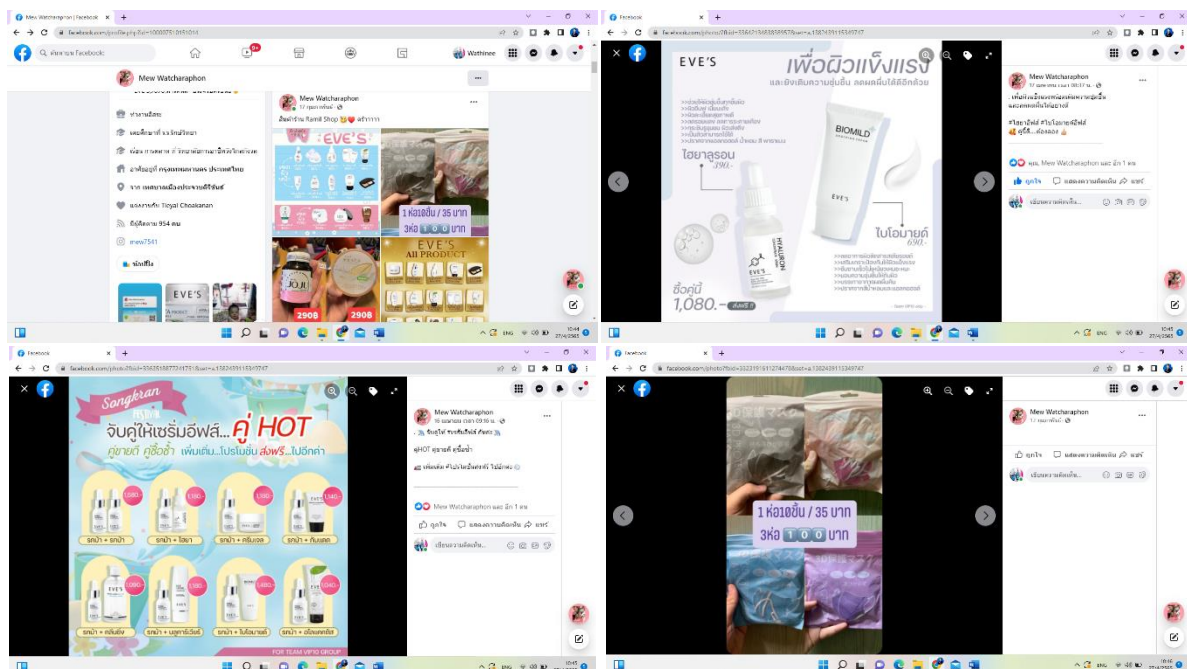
Mew Watcharaphon | Facebook
facebook.com/profile.php?id=100037912515014
ค้นหาบน Facebook
Wathinee
Mew Watcharaphon
ทำงานอิสระ
เคยศึกษาที่ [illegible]
เรียน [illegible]
อาศัยอยู่ที่ กรุงเทพมหานคร ประเทศไทย
จาก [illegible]
แต่งงานกับ Tinyai Choakanan
มีผู้ติดตาม 954 คน
mew7541
แก้ไขรายละเอียด
EVE'S
Mew Watcharaphon
17 เมษายน
ยินดีต้อนรับ Ramil Shop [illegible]
EVE'S
1 ห่อ10ชิ้น / 35 บาท
3ห่อ 100 บาท
EVE'S
All PRODUCT
2908
2908

Facebook
facebook.com/photo/?fbid=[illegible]
EVE'S
เพื่อผิวแข็งแรง
และยังเติมความชุ่มชื้น ลดผดผื่นได้ดีอีกด้วย
ไฮยาลูรอน
390.-
BIOMILD
EVE'S
HYALURON
EVE'S
ไบโอมายด์
690.-
ซื้อคู่นี้
1,080.-
Mew Watcharaphon
17 เมษายน เวลา 08:17 น.
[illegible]
#ไฮยาอีฟส์ #ไบโอมายด์อีฟส์
คู่นี้...ต้องลอง
คุณ Mew Watcharaphon และ อีก 1 คน
ถูกใจ
แสดงความคิดเห็น
แชร์
เขียนความคิดเห็น...

Facebook
facebook.com/photo/?fbid=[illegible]
Songkran
FESTIVAL
จับคู่ให้เซรั่มอีฟส์... คู่ HOT
คู่ขายดี คู่ซื้อซ้ำ เพิ่มเติม...โปรโมชั่น ส่งฟรี...ไปอีกค่า
1,080.-
1,140.-
1,100.-
1,140.-
EVE'S
รกน้ำ + รกน้ำ
รกน้ำ + ไฮยา
รกน้ำ + ครีมเจล
รกน้ำ + กันแดด
1,380.-
1,430.-
1,040.-
รกน้ำ + ครีมส้ม
รกน้ำ + บลูสกินวิตซ์
รกน้ำ + ไบโอมายด์
รกน้ำ + ฮันนี่ ...
FOR TEAM VIP10 GROUP
Mew Watcharaphon
16 เมษายน เวลา 09:16 น.
จับคู่ให้ ซีรั่มอีฟส์ คู่ฮอต
คู่HOT คู่ขายดี คู่ซื้อซ้ำ
เพิ่มเติม โปรโมชั่นส่งฟรี ไปอีกค่ะ
Mew Watcharaphon และ อีก 1 คน
ถูกใจ
แสดงความคิดเห็น
แชร์
เขียนความคิดเห็น...

Facebook
facebook.com/photo/?fbid=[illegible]
1 ห่อ10ชิ้น / 35 บาท
3ห่อ 100 บาท
Mew Watcharaphon
17 เมษายน
ถูกใจ
แสดงความคิดเห็น
แชร์
เขียนความคิดเห็น...
ENG
10:44
27/4/2565